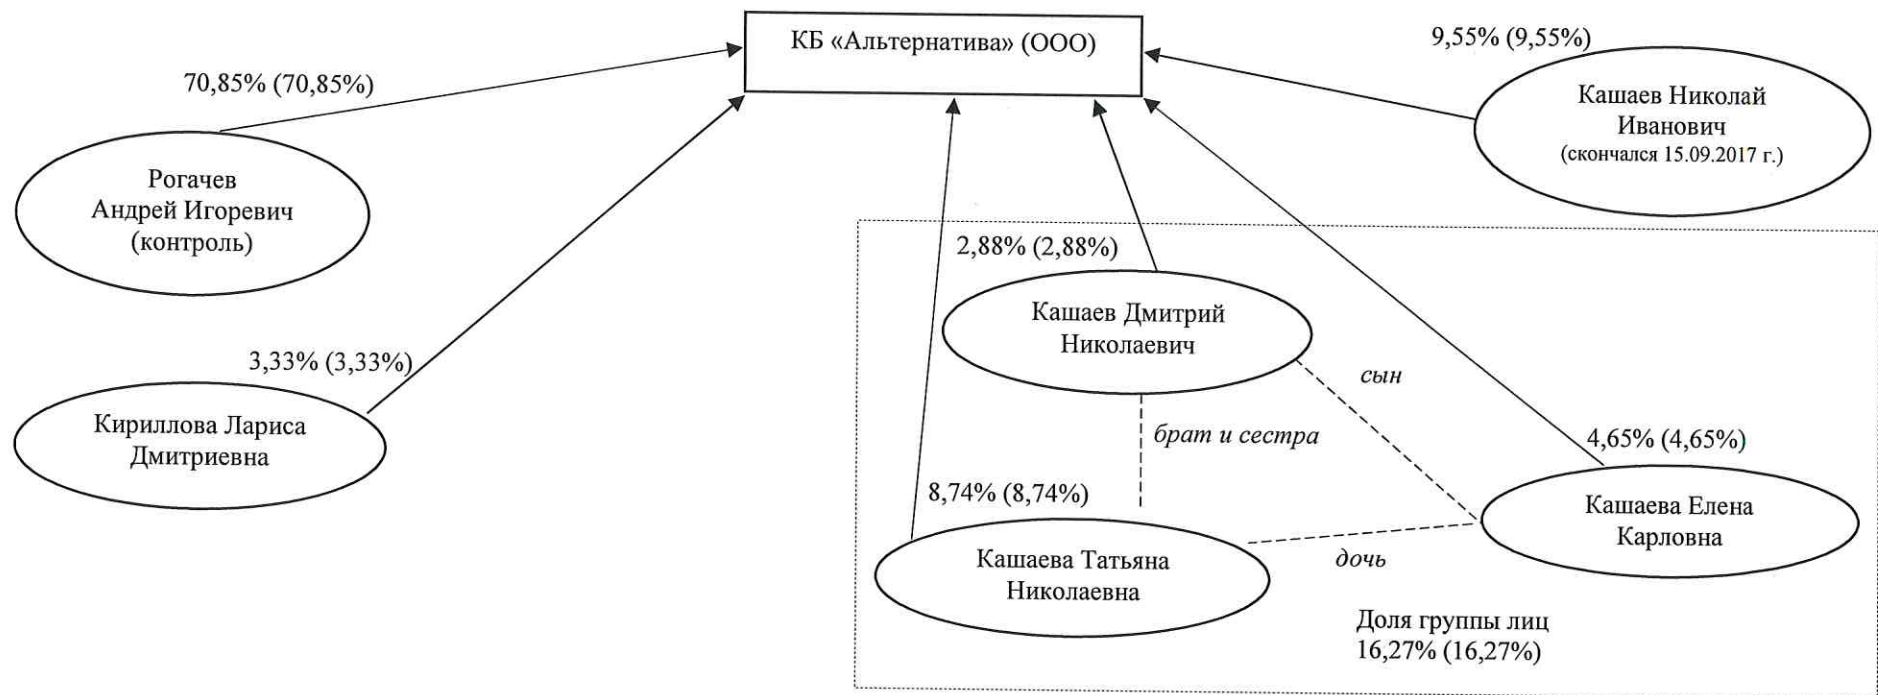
КБ «Альтернатива» (ООО)

70,85% (70,85%)

Рогачев Андрей Игоревич (контроль)

9,55% (9,55%)

Кашаев Николай Иванович (скончался 15.09.2017 г.)

3,33% (3,33%)

Кириллова Лариса Дмитриевна

2,88% (2,88%)

Кашаев Дмитрий Николаевич

сын

брат и сестра

4,65% (4,65%)

8,74% (8,74%)

Кашаева Елена Карловна

Кашаева Татьяна Николаевна

дочь

Доля группы лиц 16,27% (16,27%)